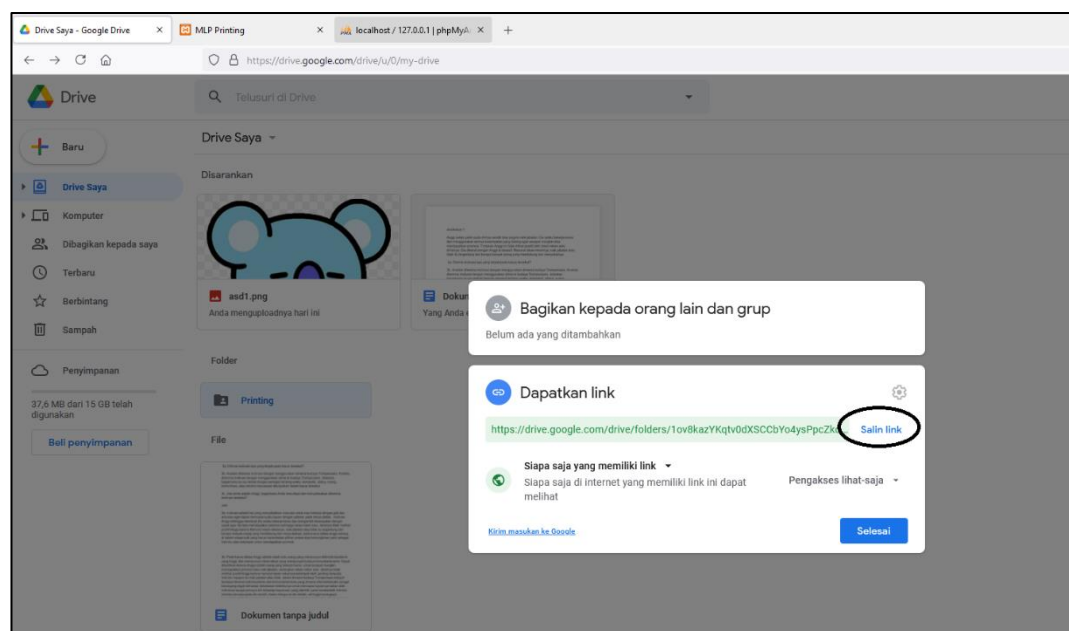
Drive Saya - Google Drive ×
MLP Printing ×
localhost / 127.0.0.1 | phpMyA ×
+

https://drive.google.com/drive/u/0/my-drive

Drive

Telusuri di Drive

Baru

Drive Saya
Komputer
Dibagikan kepada saya
Terbaru
Berbintang
Sampah

Penyimpanan
37,6 MB dari 15 GB telah digunakan
Beli penyimpanan

Drive Saya

Disarankan

asd1.png
Anda menguploadnya hari ini

Dokum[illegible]
Yang Anda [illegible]

Folder

Printing

File

Dokumen tanpa judul

Bagikan kepada orang lain dan grup
Belum ada yang ditambahkan

Dapatkan link
https://drive.google.com/drive/folders/1ov8kazYKqtv0dXSCCbYo4ysPpcZk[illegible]
Salin link

Siapa saja yang memiliki link
Siapa saja di internet yang memiliki link ini dapat melihat
Pengakses lihat-saja

Kirim masukan ke Google
Selesai